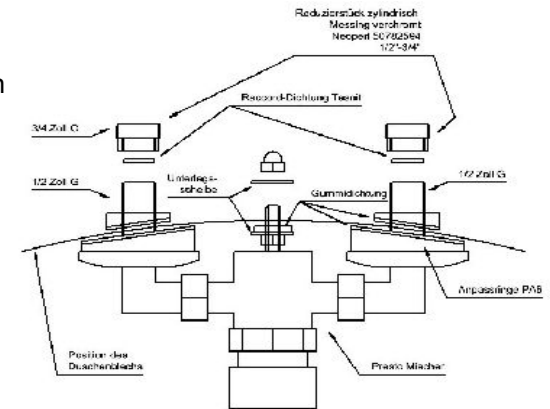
Reduzierstück zylindrisch
Messing verchromt
Neoperl 50782564
1/2"-3/4"

n

Recoord-Dichtung Teenit

3/4 Zoll G

1/2 Zoll G

1/2 Zoll G

Unterlagsscheibe

Gummidichtung

Anpassringe PA6

Position des Duschenblechs

Presto Mischer